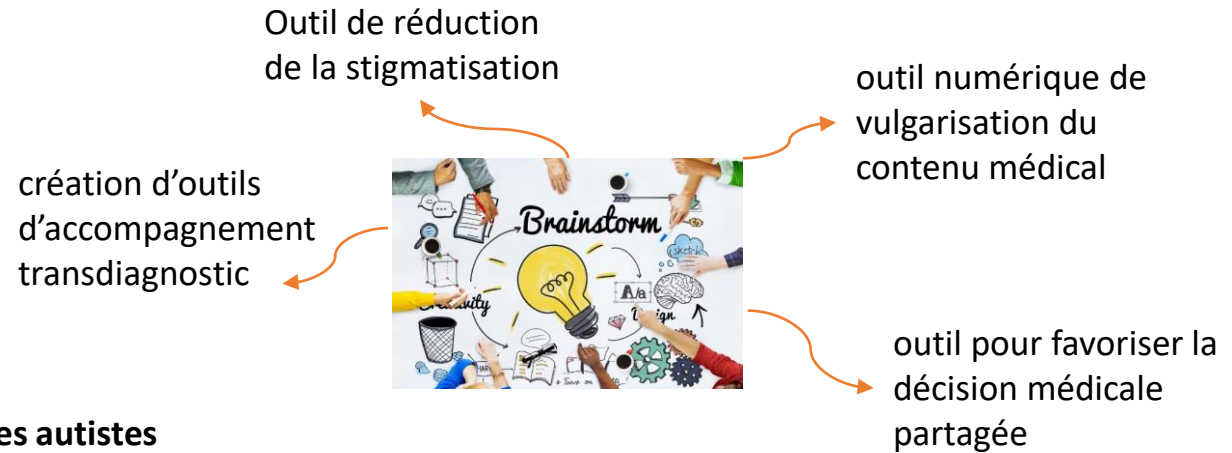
Outil de réduction de la stigmatisation

outil numérique de vulgarisation du contenu médical

création d'outils d'accompagnement transdiagnostic

Brainstorm

A/a

outil pour favoriser la décision médicale partagée

es autistes